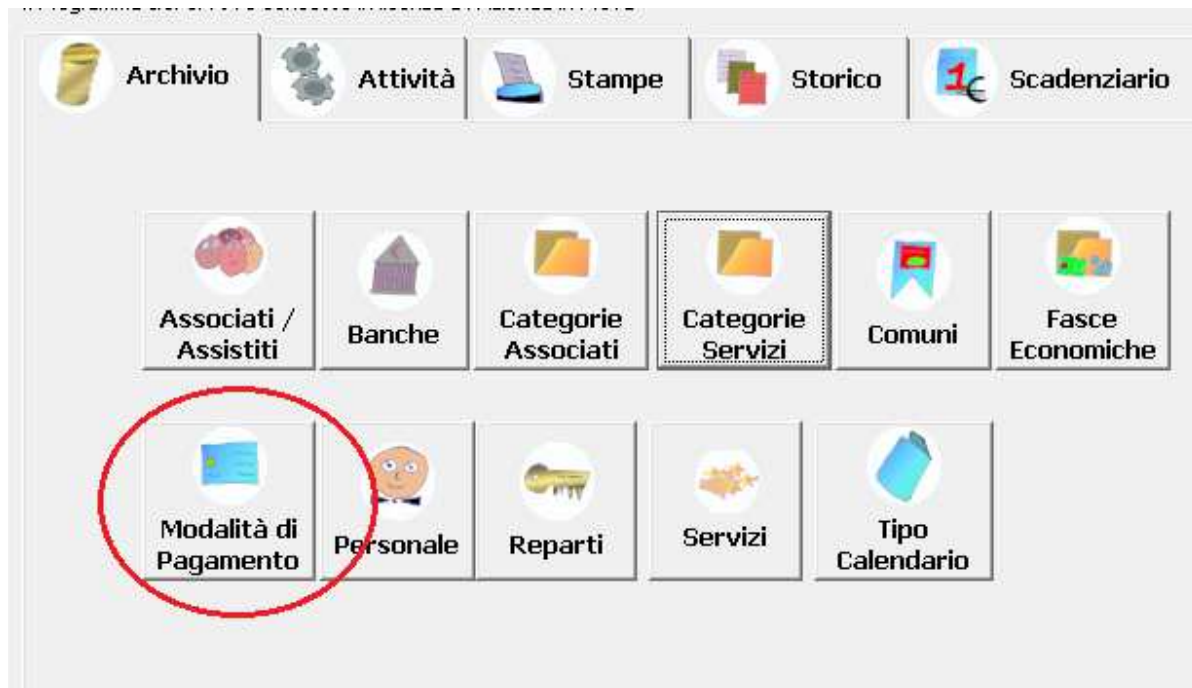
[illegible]

Archivio

Attività

Stampe

Storico

1€

Scadenziario

Associati / Assistiti

Banche

Categorie Associati

Categorie Servizi

Comuni

Fasce Economiche

Modalità di Pagamento

Personale

Reparti

Servizi

Tipo Calendario